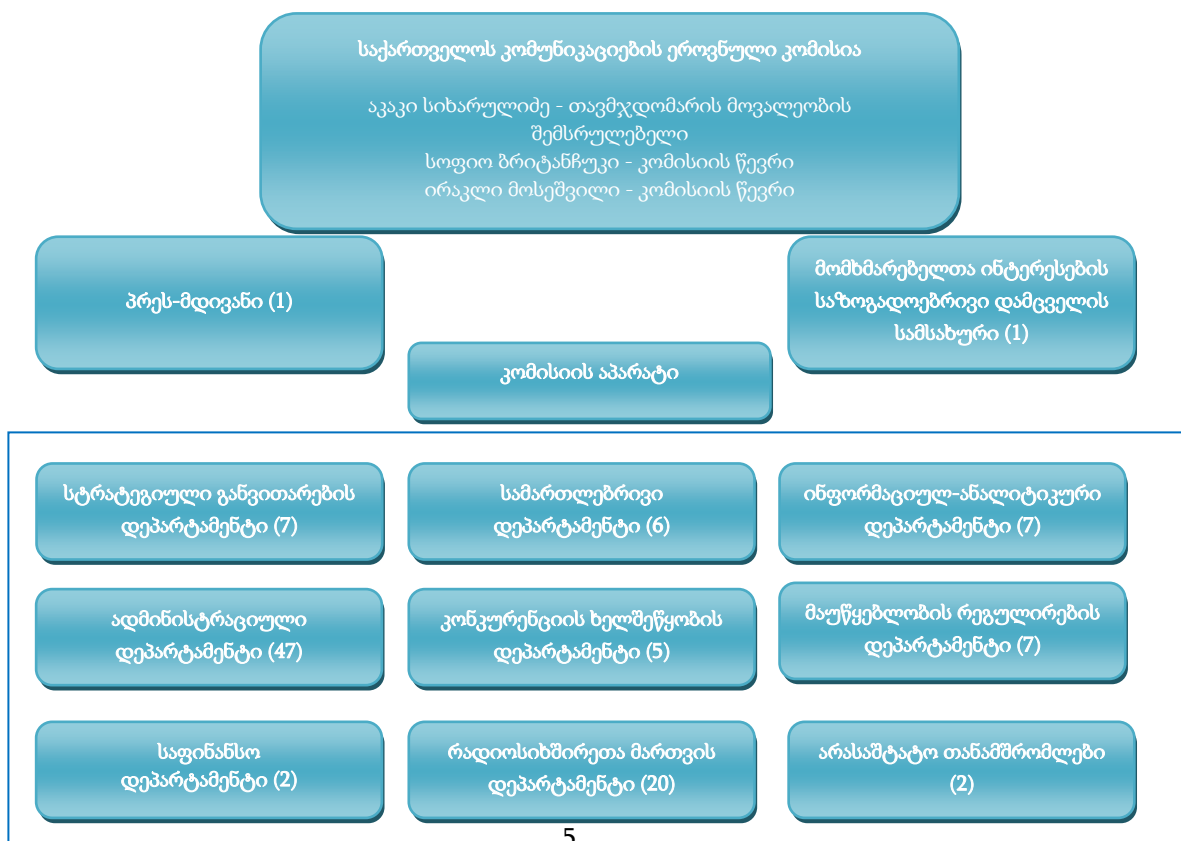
საქართველოს კომუნიკაციების ეროვნული კომისია

აკაკი სიხარულიძე - თავმჯდომარის მოვალეობის შემსრულებელი
სოფიო ბრიტანჩუკი - კომისიის წევრი
ირაკლი მოსეშვილი - კომისიის წევრი

პრეს-მდივანი (1)

მომხმარებელთა ინტერესების საზოგადოებრივი დამცველის სამსახური (1)

კომისიის აპარატი

სტრატეგიული განვითარების დეპარტამენტი (7)

სამართლებრივი დეპარტამენტი (6)

ინფორმაციულ-ანალიტიკური დეპარტამენტი (7)

ადმინისტრაციული დეპარტამენტი (47)

კონკურენციის ხელშეწყობის დეპარტამენტი (5)

მაუწყებლობის რეგულირების დეპარტამენტი (7)

საფინანსო დეპარტამენტი (2)

რადიოსიხშირეთა მართვის დეპარტამენტი (20)

არასაშტატო თანამშრომლები (2)

5